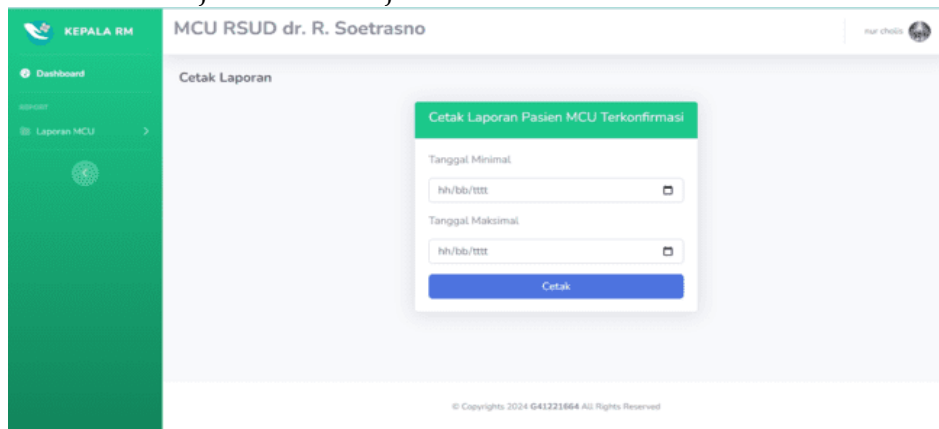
KEPALA RM

MCU RSUD dr. R. Soetrasno

nur cholis

Dashboard

REPORT

Laporan MCU

Cetak Laporan

Cetak Laporan Pasien MCU Terkonfirmasi

Tanggal Minimal

hh/bb/tttt

Tanggal Maksimal

hh/bb/tttt

Cetak

© Copyrights 2024 G41221664 All Rights Reserved